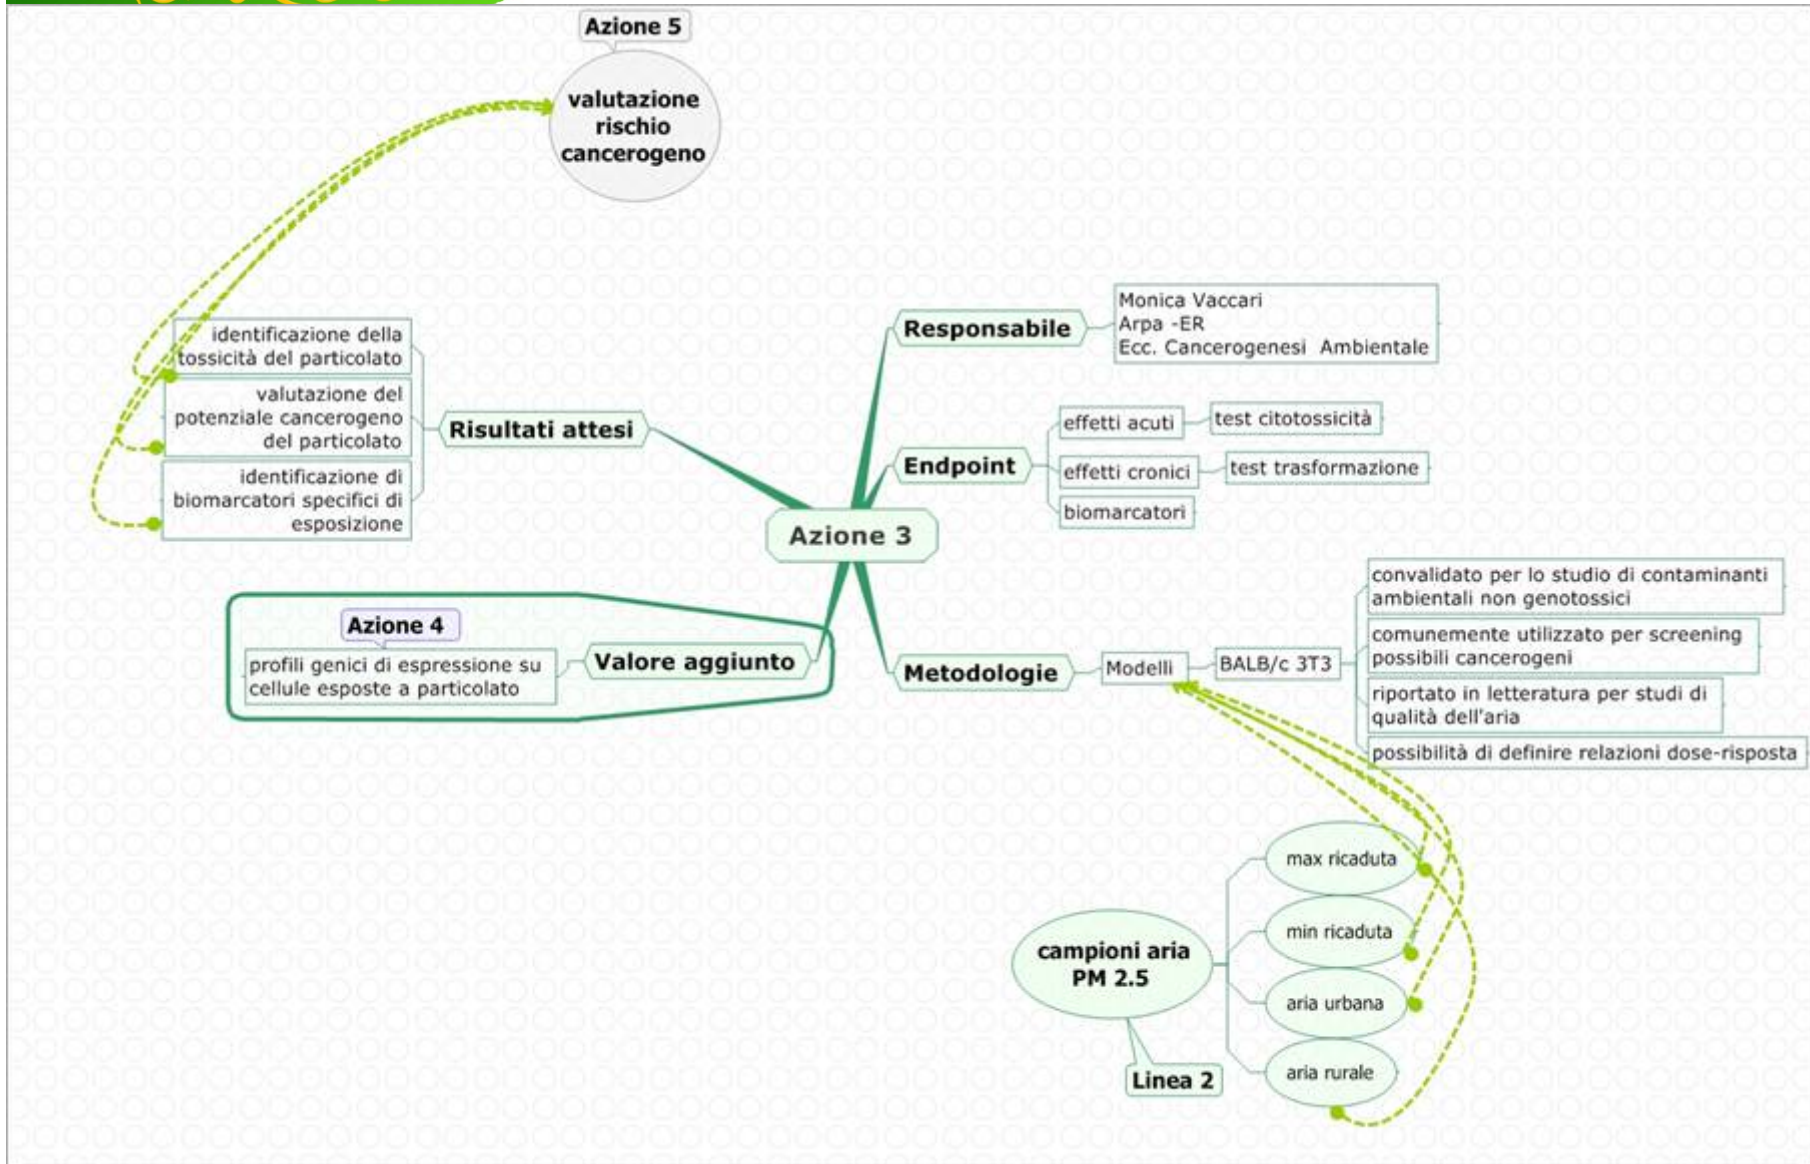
Azione 5

valutazione rischio cancerogeno

identificazione della tossicità del particolato

valutazione del potenziale cancerogeno del particolato

identificazione di biomarcatori specifici di esposizione

Risultati attesi

Responsabile

Monica Vaccari
Arpa -ER
Ecc. Cancerogenesi Ambientale

Endpoint

effetti acuti

test citotossicità

effetti cronici

test trasformazione

biomarcatori

Azione 3

Azione 4

profili genici di espressione su cellule esposte a particolato

Valore aggiunto

Metodologie

Modelli

BALB/c 3T3

convalidato per lo studio di contaminanti ambientali non genotossici

comunemente utilizzato per screening possibili cancerogeni

riportato in letteratura per studi di qualità dell'aria

possibilità di definire relazioni dose-risposta

campioni aria PM 2.5

max ricaduta

min ricaduta

aria urbana

aria rurale

Linea 2